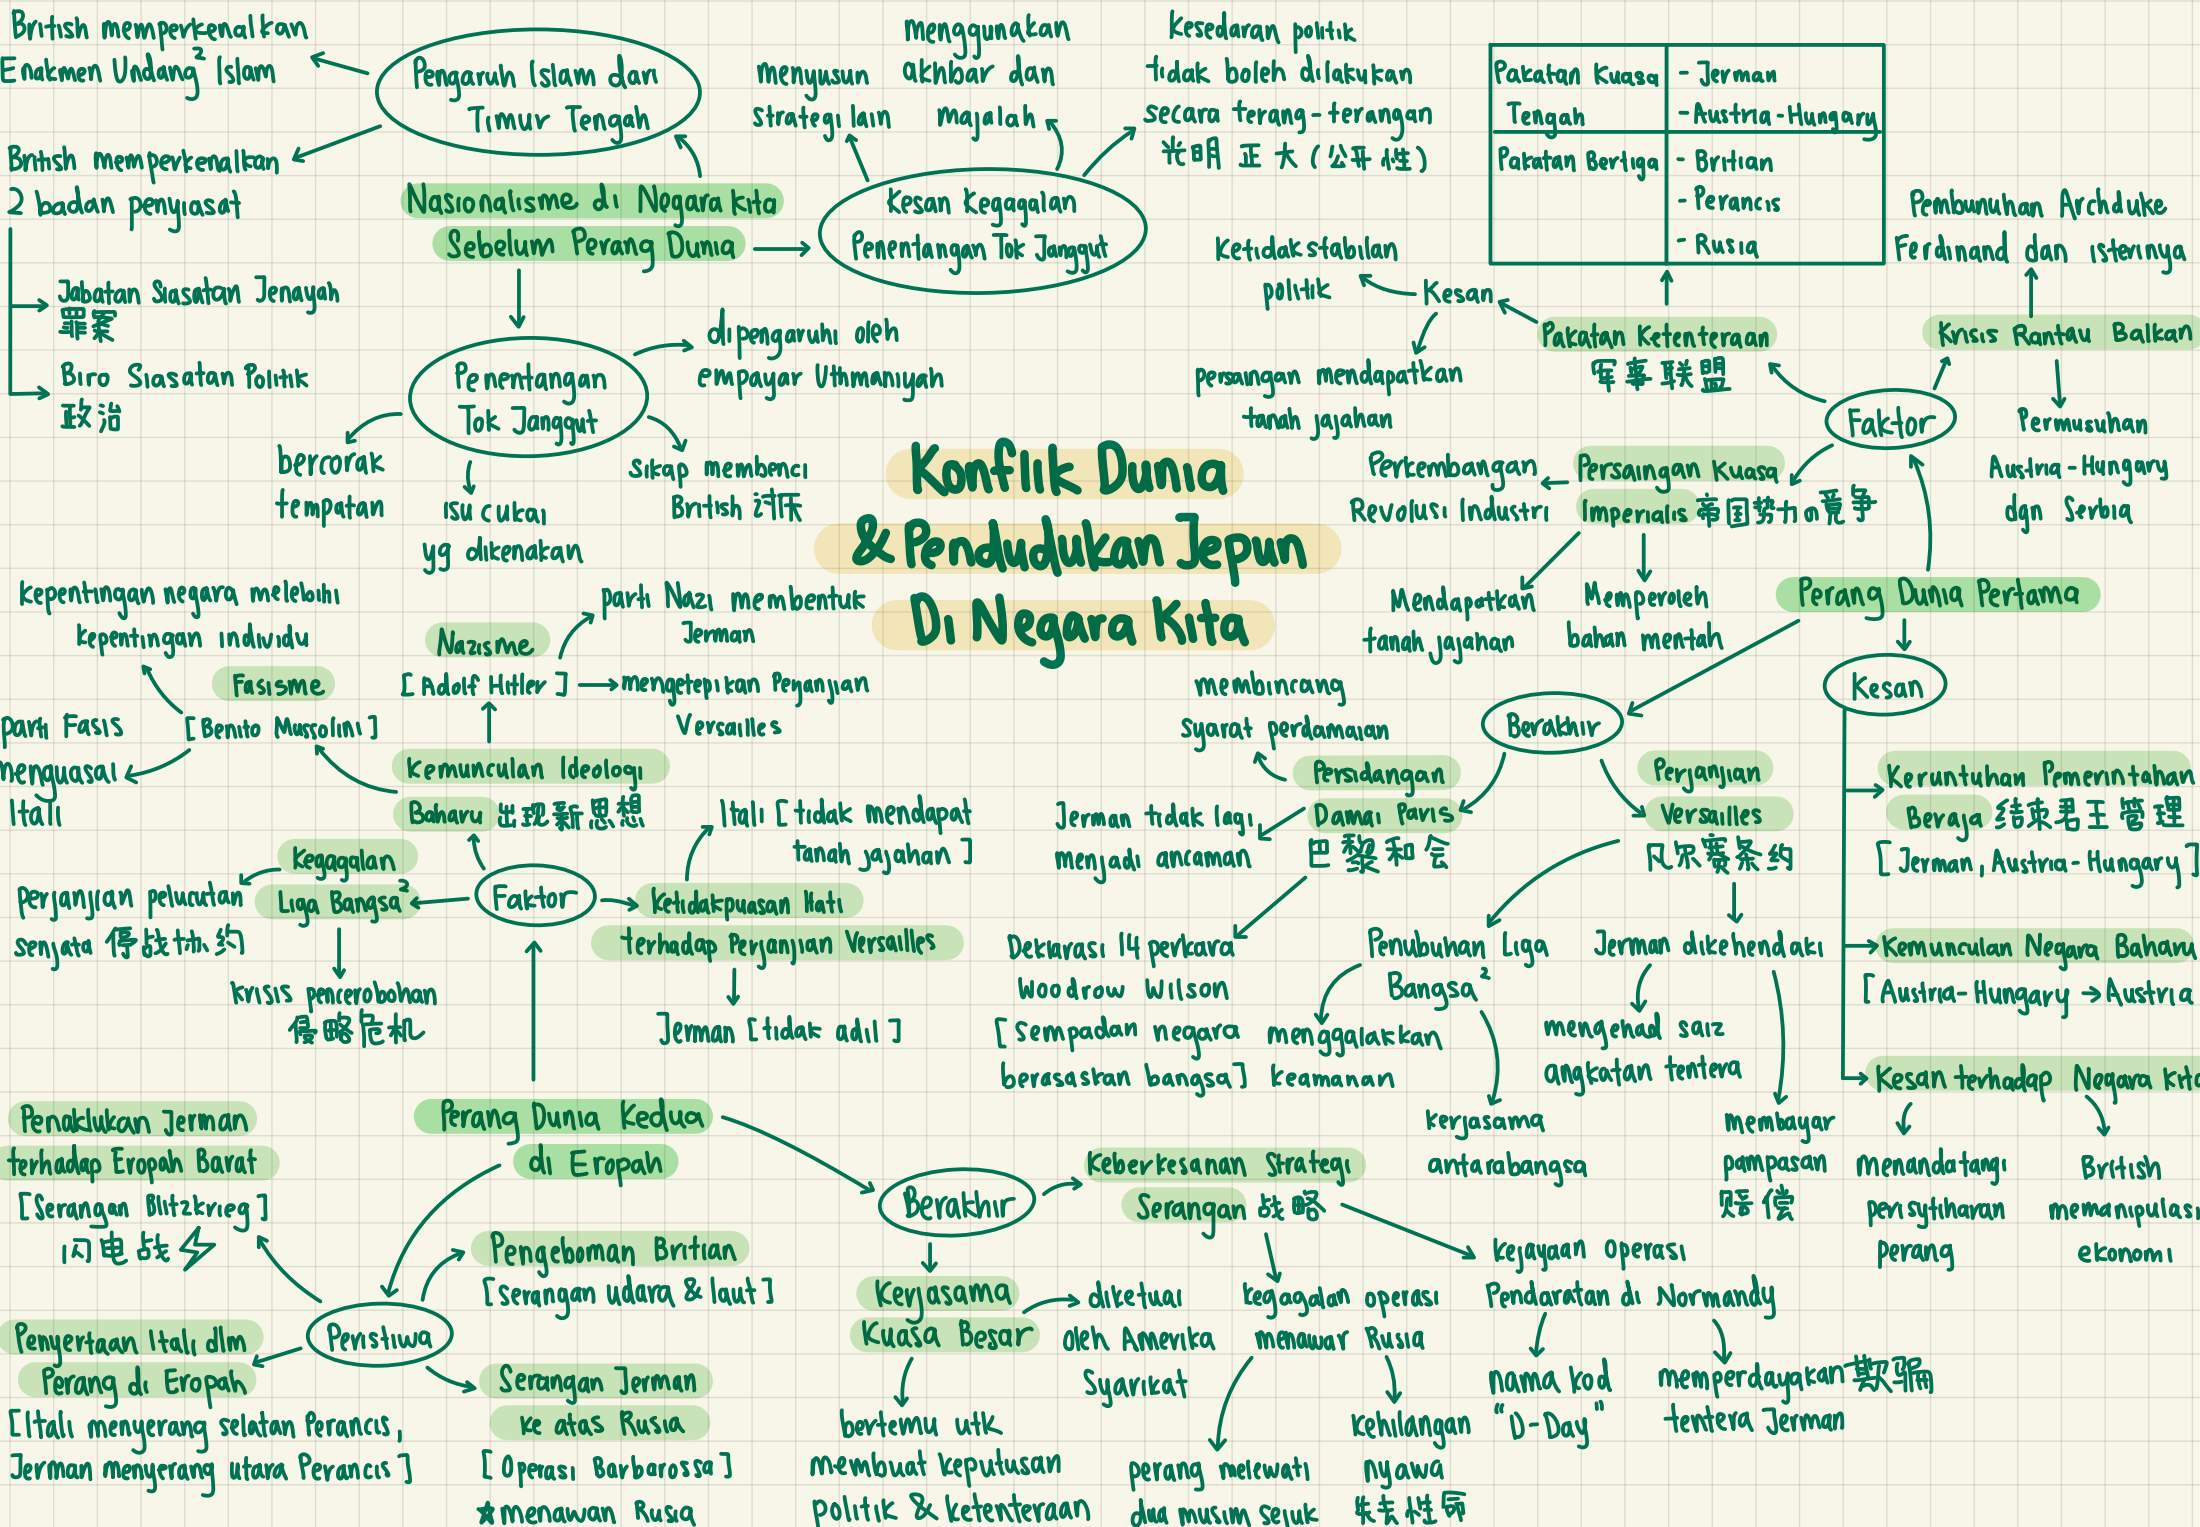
Konflik Dunia & Pendudukan Jepun Di Negara Kita

British memperkenalkan Enakmen Undang² Islam

Pengaruh Islam dan Timur Tengah

British memperkenalkan 2 badan penyiasat

Jabatan Siasatan Jenayah 罪案

Biro Siasatan Politik 政治

Nasionalisme di Negara Kita Sebelum Perang Dunia

menyusun strategi lain

menggunakan akhbar dan majalah

Kesedaran politik tidak boleh dilakukan secara terang-terangan 光明正大(公开性)

Kesan Kegagalan Penentangan Tok Janggut

Penentangan Tok Janggut

dipengaruhi oleh empayar Uthmaniyah

bercorak tempatan

isu cukai yg dikenakan

Sikap membenci British 讨厌

| Pakatan Kuasa Tengah | - Jerman -Austria-Hungary |
|---|---|
| Pakatan Bertiga | - Britian - Perancis - Rusia |

Pembunuhan Archduke Ferdinand dan isterinya

Ketidakstabilan politik

Kesan

persaingan mendapatkan tanah jajahan

Pakatan Ketenteraan 军事联盟

Krisis Rantau Balkan

Permusuhan Austria-Hungary dgn Serbia

Faktor

Perkembangan Revolusi Industri

Persaingan Kuasa Imperialis 帝国势力的竞争

Mendapatkan tanah jajahan

Memperoleh bahan mentah

Perang Dunia Pertama

Kesan

kepentingan negara melebihi kepentingan individu

Fasisme

parti Fasis menguasai Itali

[Benito Mussolini]

Nazisme

parti Nazi membentuk Jerman

[Adolf Hitler] → mengetepikan Perjanjian Versailles

Kemunculan Ideologi Baharu 出现新思想

Kegagalan Liga Bangsa²

Perjanjian pelucutan senjata 停战协约

krisis pencerobohan 侵略危机

Faktor

Itali [tidak mendapat tanah jajahan]

Ketidakpuasan Hati terhadap Perjanjian Versailles

Jerman [tidak adil]

membincang syarat perdamaian

Berakhir

Persidangan Damai Paris 巴黎和会

Jerman tidak lagi menjadi ancaman

Deklarasi 14 perkara Woodrow Wilson

[Sempadan negara berasaskan bangsa]

Penubuhan Liga Bangsa²

menggalakkan keamanan

kerjasama antarabangsa

Perjanjian Versailles 凡尔赛条约

Jerman dikehendaki

mengehad saiz angkatan tentera

membayar pampasan 赔偿

Keruntuhan Pemerintahan Beraja 结束君王管理 [Jerman, Austria-Hungary]

Kemunculan Negara Baharu [Austria-Hungary → Austria

Kesan terhadap Negara Kita

menandatangi pengisytiharan perang

British memanipulasi ekonomi

Penaklukan Jerman terhadap Eropah Barat [Serangan Blitzkrieg] 闪电战

Perang Dunia Kedua di Eropah

Pengeboman Britian [serangan udara & laut]

Peristiwa

Penyertaan Itali dlm Perang di Eropah [Itali menyerang selatan Perancis, Jerman menyerang utara Perancis]

Serangan Jerman ke atas Rusia [Operasi Barbarossa] ★menawan Rusia

Berakhir

Keberkesanan Strategi Serangan 战略

Kerjasama Kuasa Besar

diketuai oleh Amerika Syarikat

bertemu utk membuat keputusan politik & ketenteraan

kegagalan operasi menawar Rusia

perang melewati dua musim sejuk

kehilangan nyawa 失去性命

kejayaan operasi Pendaratan di Normandy

nama kod "D-Day"

memperdayakan 欺骗 tentera Jerman